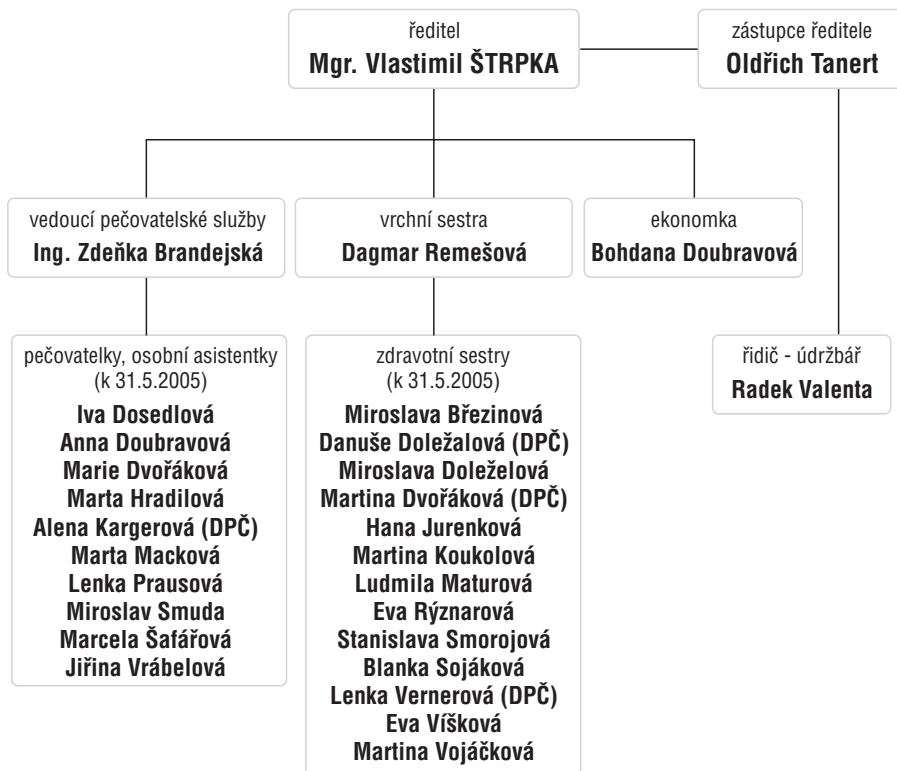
ředitel
**Mgr. Vlastimil ŠTRPKA**

zástupce ředitele
**Oldřich Tanert**

vedoucí pečovatelské služby
**Ing. Zdeňka Brandejská**

vrchní sestra
**Dagmar Remešová**

ekonomka
**Bohdana Doubravová**

pečovatelky, osobní asistentky
(k 31.5.2005)
**Iva Dosedlová**
**Anna Doubravová**
**Marie Dvořáková**
**Marta Hradilová**
**Alena Kargerová (DPČ)**
**Marta Macková**
**Lenka Prausová**
**Miroslav Smuda**
**Marcela Šafářová**
**Jiřina Vrábelová**

zdravotní sestry
(k 31.5.2005)
**Miroslava Březinová**
**Danuše Doležalová (DPČ)**
**Miroslava Doleželová**
**Martina Dvořáková (DPČ)**
**Hana Jurenková**
**Martina Koukolová**
**Ludmila Maturová**
**Eva Rýznarová**
**Stanislava Smorojová**
**Blanka Sojáková**
**Lenka Vernerová (DPČ)**
**Eva Víšková**
**Martina Vojáčková**

řidič - údržbář
**Radek Valenta**